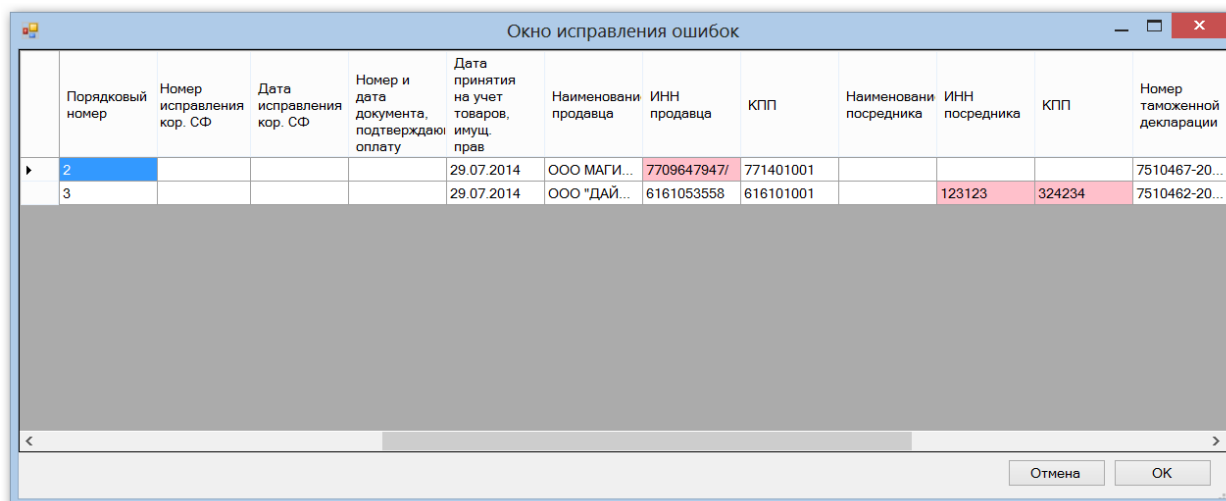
Окно исправления ошибок

| | Порядковый номер | Номер исправления кор. СФ | Дата исправления кор. СФ | Номер и дата документа, подтверждаю оплату | Дата принятия на учет товаров, имущ. прав | Наименовани продавца | ИНН продавца | КПП | Наименовани посредника | ИНН посредника | КПП | Номер таможенной декларации |
|---|---|---|---|---|---|---|---|---|---|---|---|---|
| ▸ | 2 | | | | 29.07.2014 | ООО МАГИ... | 7709647947/ | 771401001 | | | | 7510467-20... |
| | 3 | | | | 29.07.2014 | ООО "ДАЙ... | 6161053558 | 616101001 | | 123123 | 324234 | 7510462-20... |

Отмена
OK